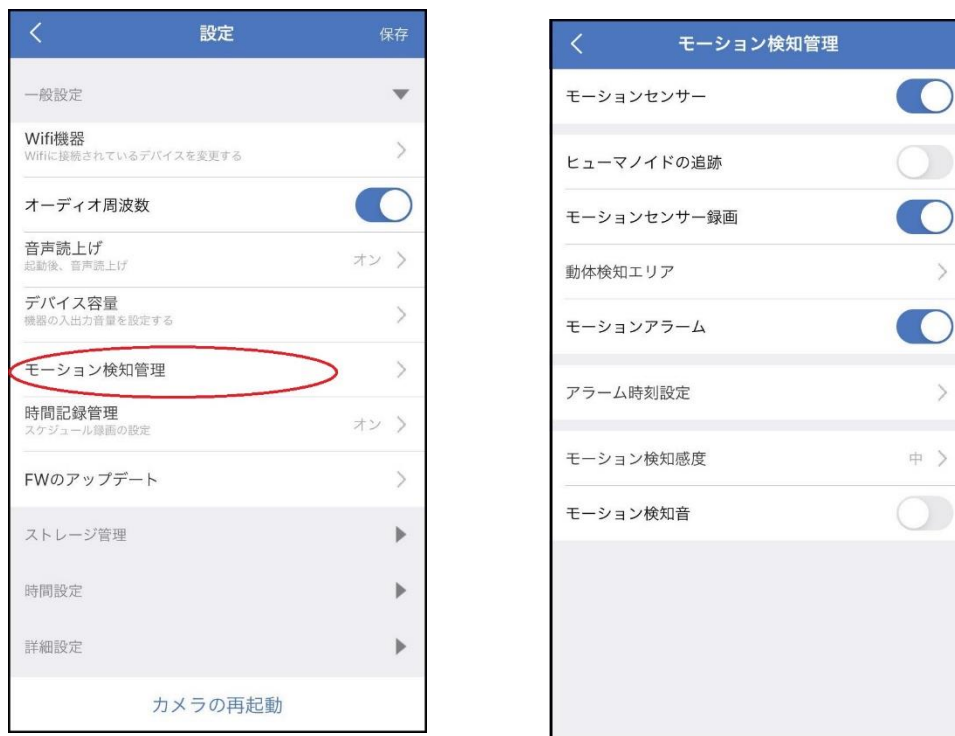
設定 保存

一般設定

Wifi機器
Wifiに接続されているデバイスを変更する

オーディオ周波数

音声読上げ
起動後、音声読上げ
オン

デバイス容量
機器の入出力音量を設定する

モーション検知管理

時間記録管理
スケジュール録画の設定
オン

FWのアップデート

ストレージ管理

時間設定

詳細設定

カメラの再起動

モーション検知管理

モーションセンサー

ヒューマノイドの追跡

モーションセンサー録画

動体検知エリア

モーションアラーム

アラーム時刻設定

モーション検知感度
中

モーション検知音